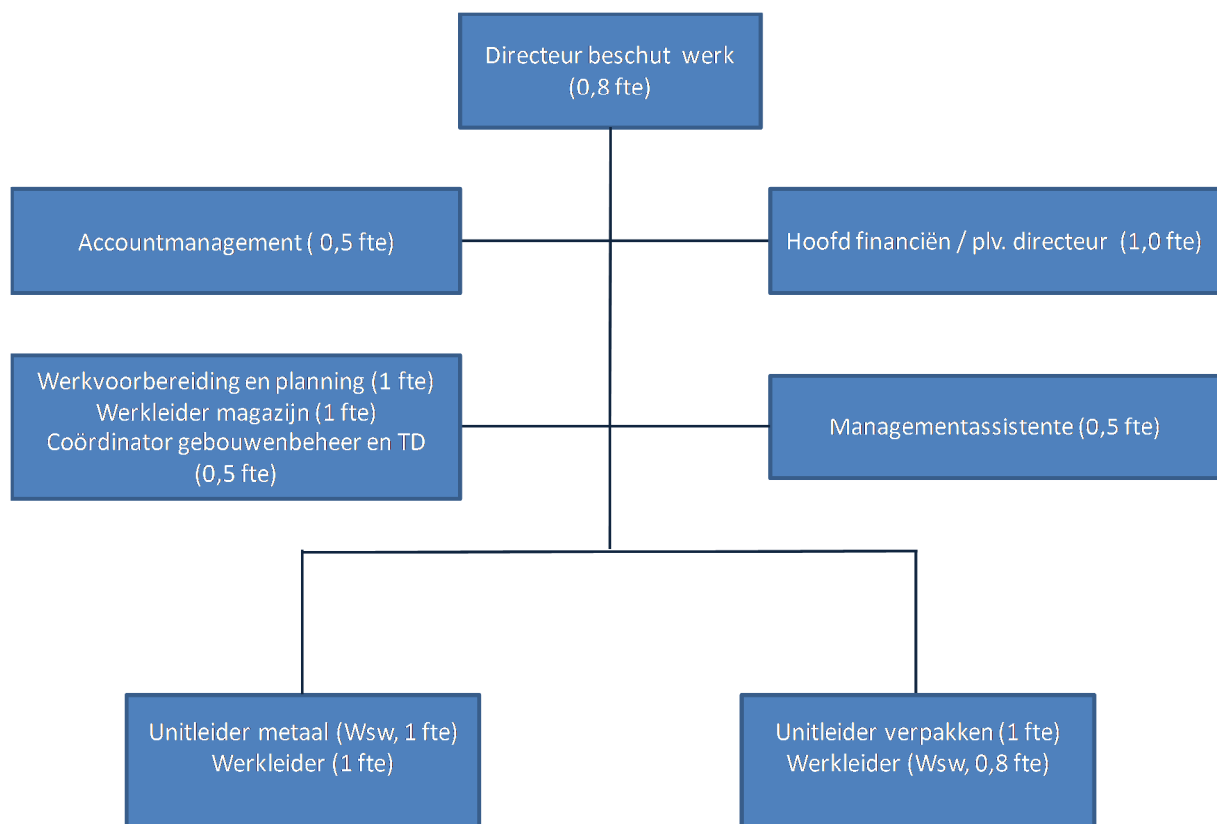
Directeur beschut werk
(0,8 fte)

Accountmanagement ( 0,5 fte)

Hoofd financiën / plv. directeur (1,0 fte)

Werkvoorbereiding en planning (1 fte)
Werkleider magazijn (1 fte)
Coördinator gebouwenbeheer en TD (0,5 fte)

Managementassistente (0,5 fte)

Unitleider metaal (Wsw, 1 fte)
Werkleider (1 fte)

Unitleider verpakken (1 fte)
Werkleider (Wsw, 0,8 fte)